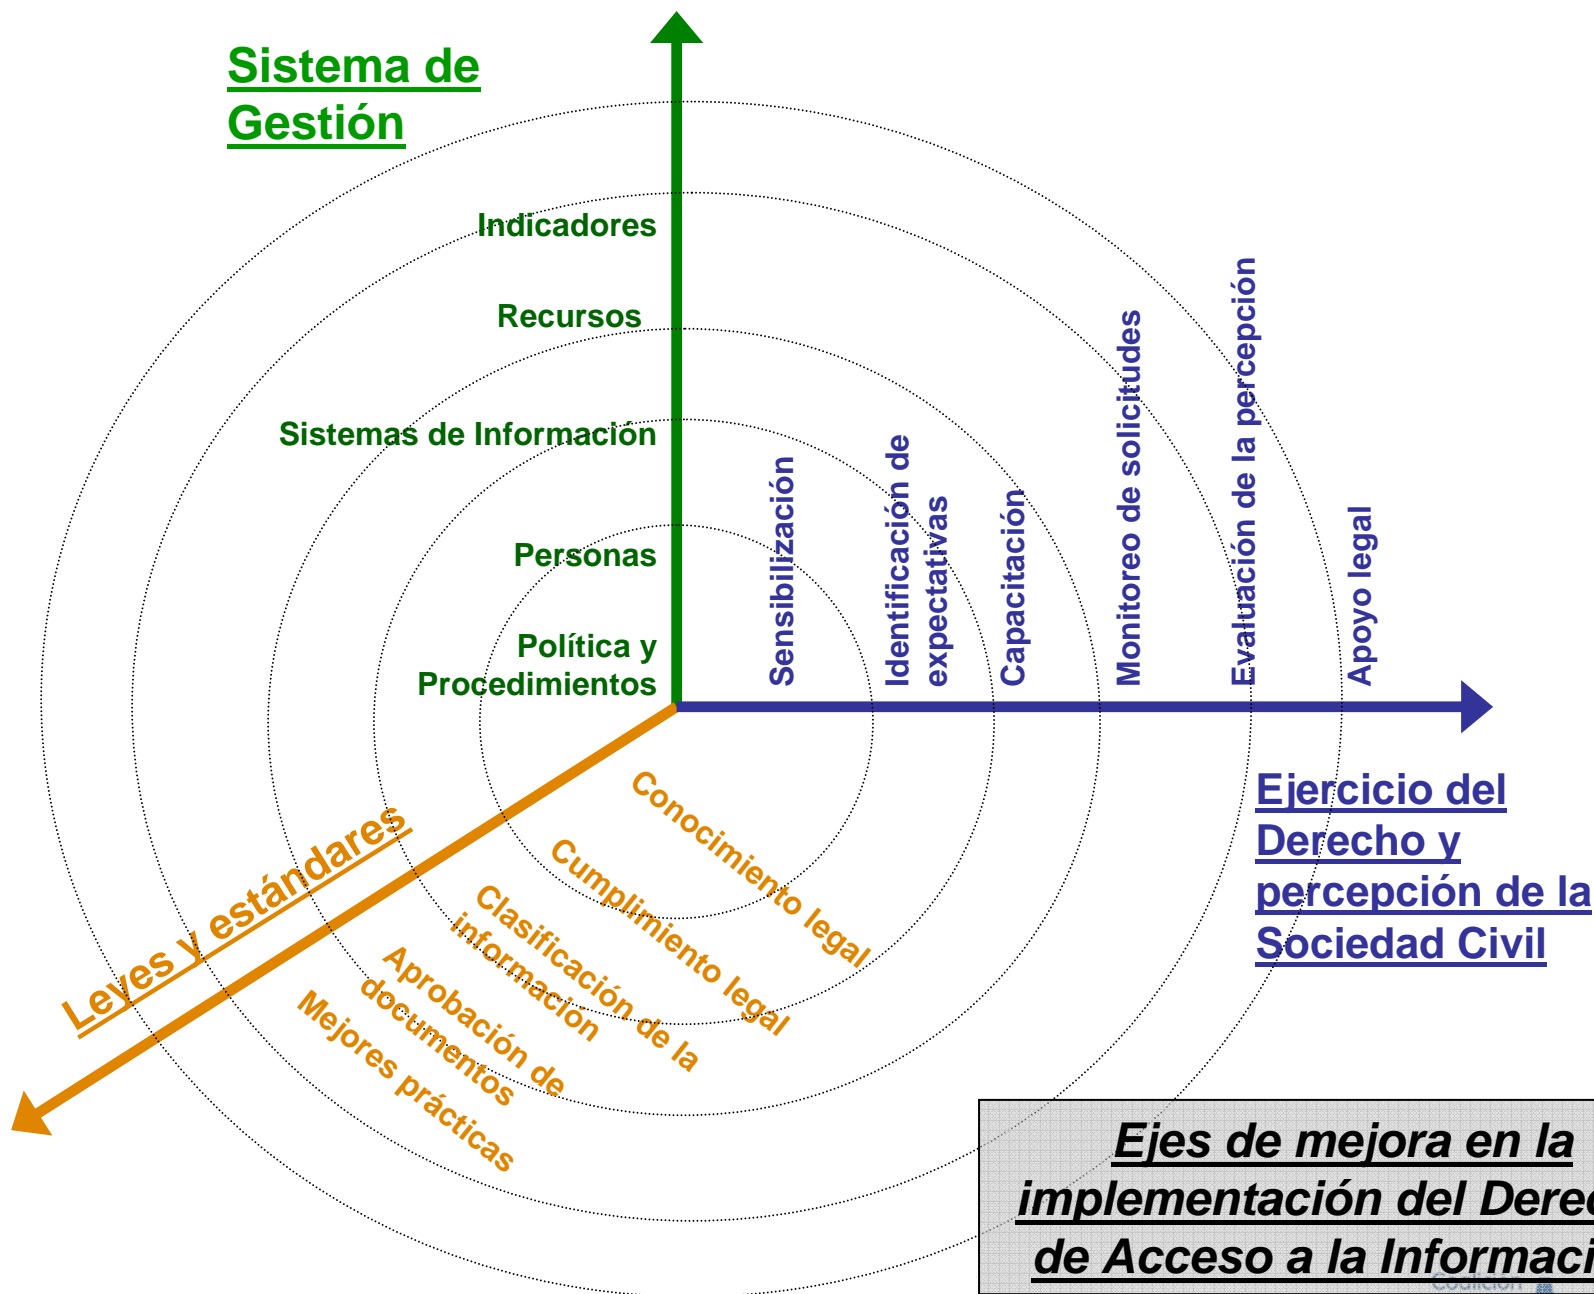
Sistema de Gestión

Indicadores

Recursos

Sistemas de Información

Personas

Política y Procedimientos

Sensibilización

Identificación de expectativas

Capacitación

Monitoreo de solicitudes

Evaluación de la percepción

Apoyo legal

Ejercicio del Derecho y percepción de la Sociedad Civil

Leyes y estándares

Conocimiento legal

Cumplimiento legal

Clasificación de la información

Aprobación de documentos

Mejores prácticas

Ejes de mejora en la implementación del Dere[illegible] de Acceso a la Informaci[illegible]